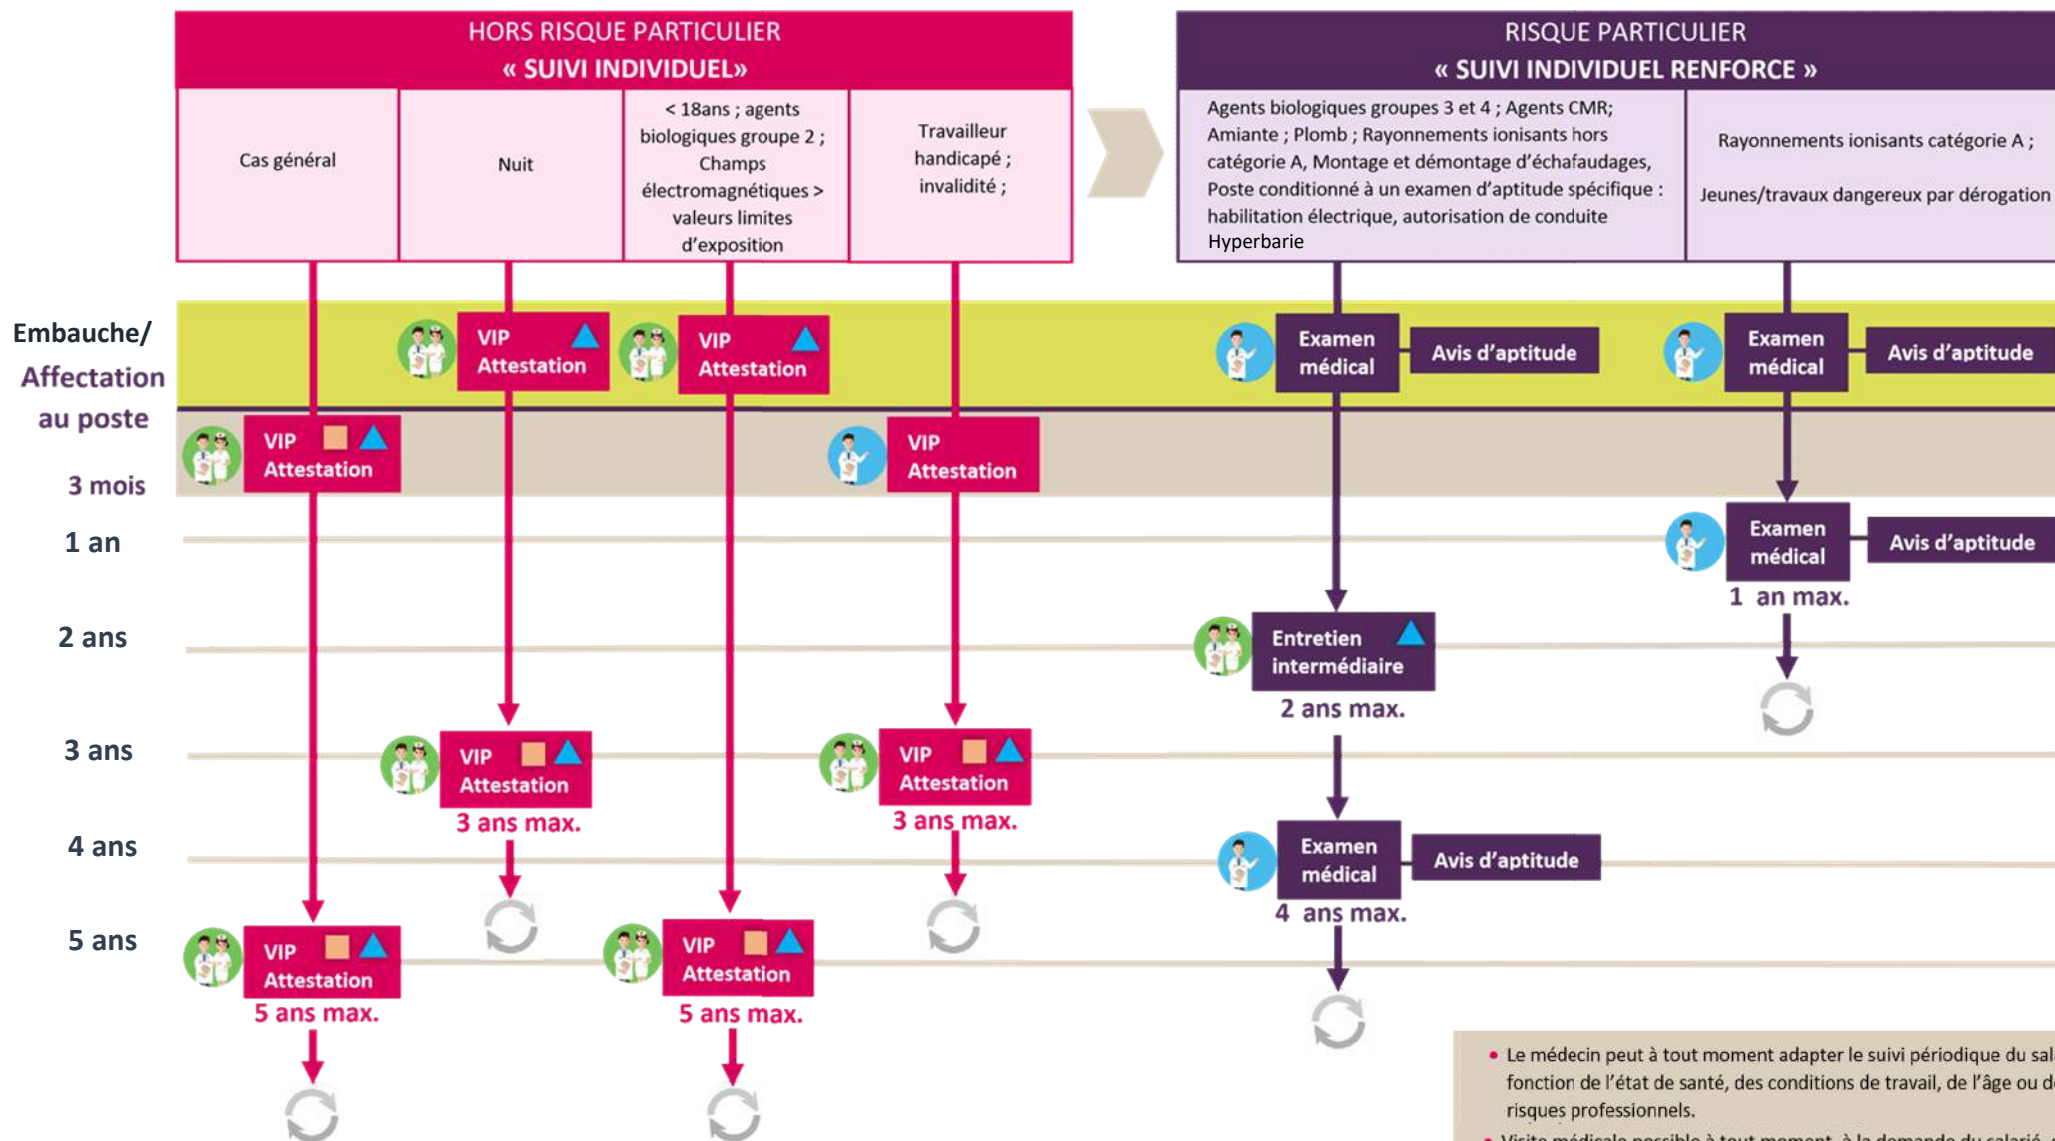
HORS RISQUE PARTICULIER
« SUIVI INDIVIDUEL»

| Cas général | Nuit | < 18ans ; agents biologiques groupe 2 ; Champs électromagnétiques > valeurs limites d'exposition | Travailleur handicapé ; invalidité ; |
|---|---|---|---|

RISQUE PARTICULIER
« SUIVI INDIVIDUEL RENFORCE »

| Agents biologiques groupes 3 et 4 ; Agents CMR; Amiante ; Plomb ; Rayonnements ionisants hors catégorie A, Montage et démontage d'échafaudages, Poste conditionné à un examen d'aptitude spécifique : habilitation électrique, autorisation de conduite Hyperbarie | Rayonnements ionisants catégorie A ; Jeunes/travaux dangereux par dérogation |
|---|---|

Embauche/ Affectation au poste

3 mois

1 an

2 ans

3 ans

4 ans

5 ans

VIP Attestation

VIP Attestation

VIP Attestation

VIP Attestation

Examen médical

Avis d'aptitude

Examen médical

Avis d'aptitude

Examen médical

Avis d'aptitude

1 an max.

Entretien intermédiaire

2 ans max.

VIP Attestation

3 ans max.

VIP Attestation

3 ans max.

Examen médical

Avis d'aptitude

4 ans max.

VIP Attestation

5 ans max.

VIP Attestation

5 ans max.

• Le médecin peut à tout moment adapter le suivi périodique du sal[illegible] fonction de l'état de santé, des conditions de travail, de l'âge ou d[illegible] risques professionnels.

• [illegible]